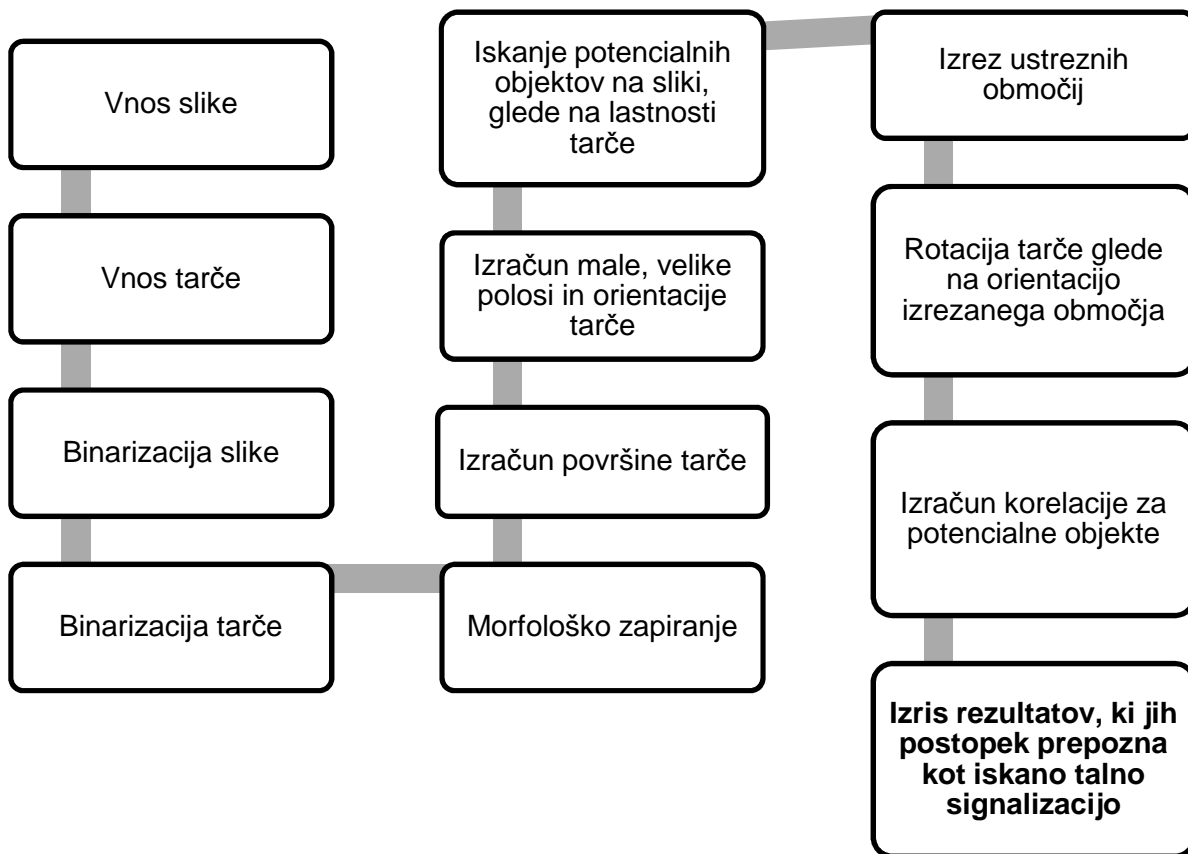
Vnos slike

Vnos tarče

Binarizacija slike

Binarizacija tarče

Morfološko zapiranje

Izračun površine tarče

Izračun male, velike polosi in orientacije tarče

Iskanje potencialnih objektov na sliki, glede na lastnosti tarče

Izrez ustreznih območij

Rotacija tarče glede na orientacijo izrezanega območja

Izračun korelacije za potencialne objekte

**Izris rezultatov, ki jih postopek prepozna kot iskano talno signalizacijo**